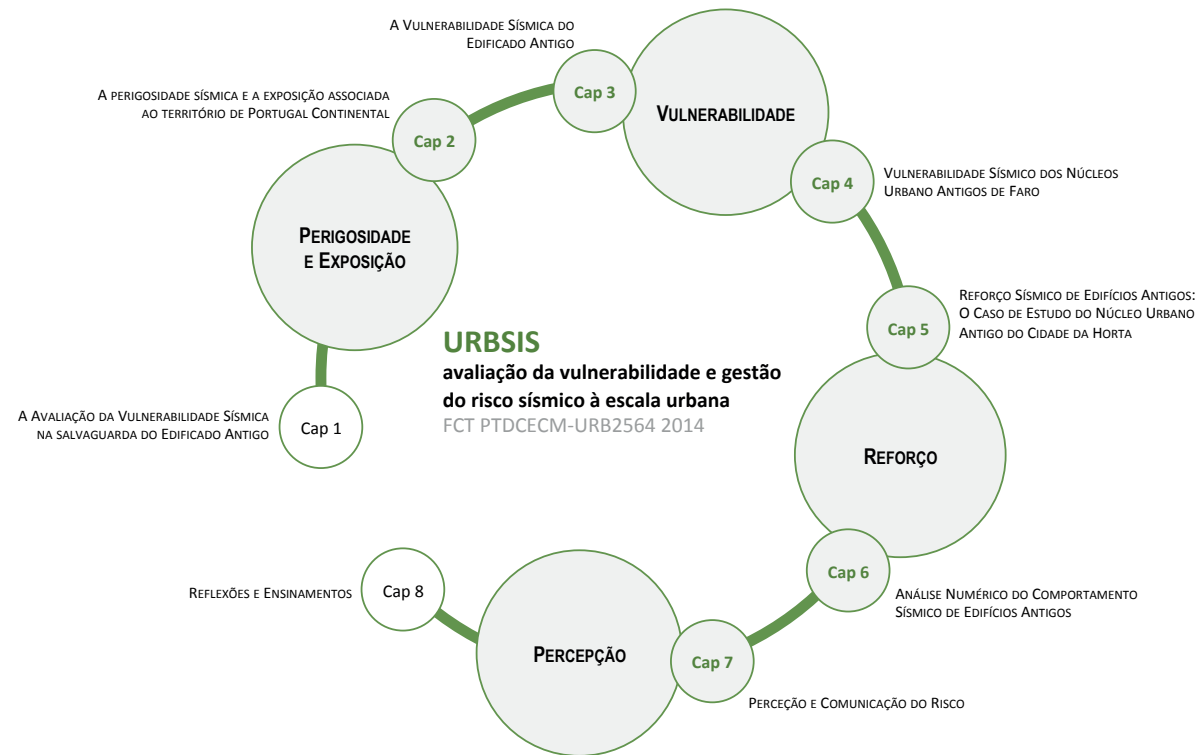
A Vulnerabilidade Sísmica do Edificado Antigo

Cap 3

Vulnerabilidade

A perigosidade sísmica e a exposição associada ao território de Portugal Continental

Cap 2

Cap 4

Vulnerabilidade Sísmico dos Núcleos Urbano Antigos de Faro

Perigosidade e Exposição

Reforço Sísmico de Edifícios Antigos: O Caso de Estudo do Núcleo Urbano Antigo do Cidade da Horta

Cap 5

URBSIS
avaliação da vulnerabilidade e gestão do risco sísmico à escala urbana
FCT PTDCECM-URB2564 2014

A Avaliação da Vulnerabilidade Sísmica na salvaguarda do Edificado Antigo

Cap 1

Reforço

Cap 6

Análise Numérico do Comportamento Sísmico de Edifícios Antigos

Reflexões e Ensinamentos

Cap 8

Percepção

Cap 7

Perceção e Comunicação do Risco